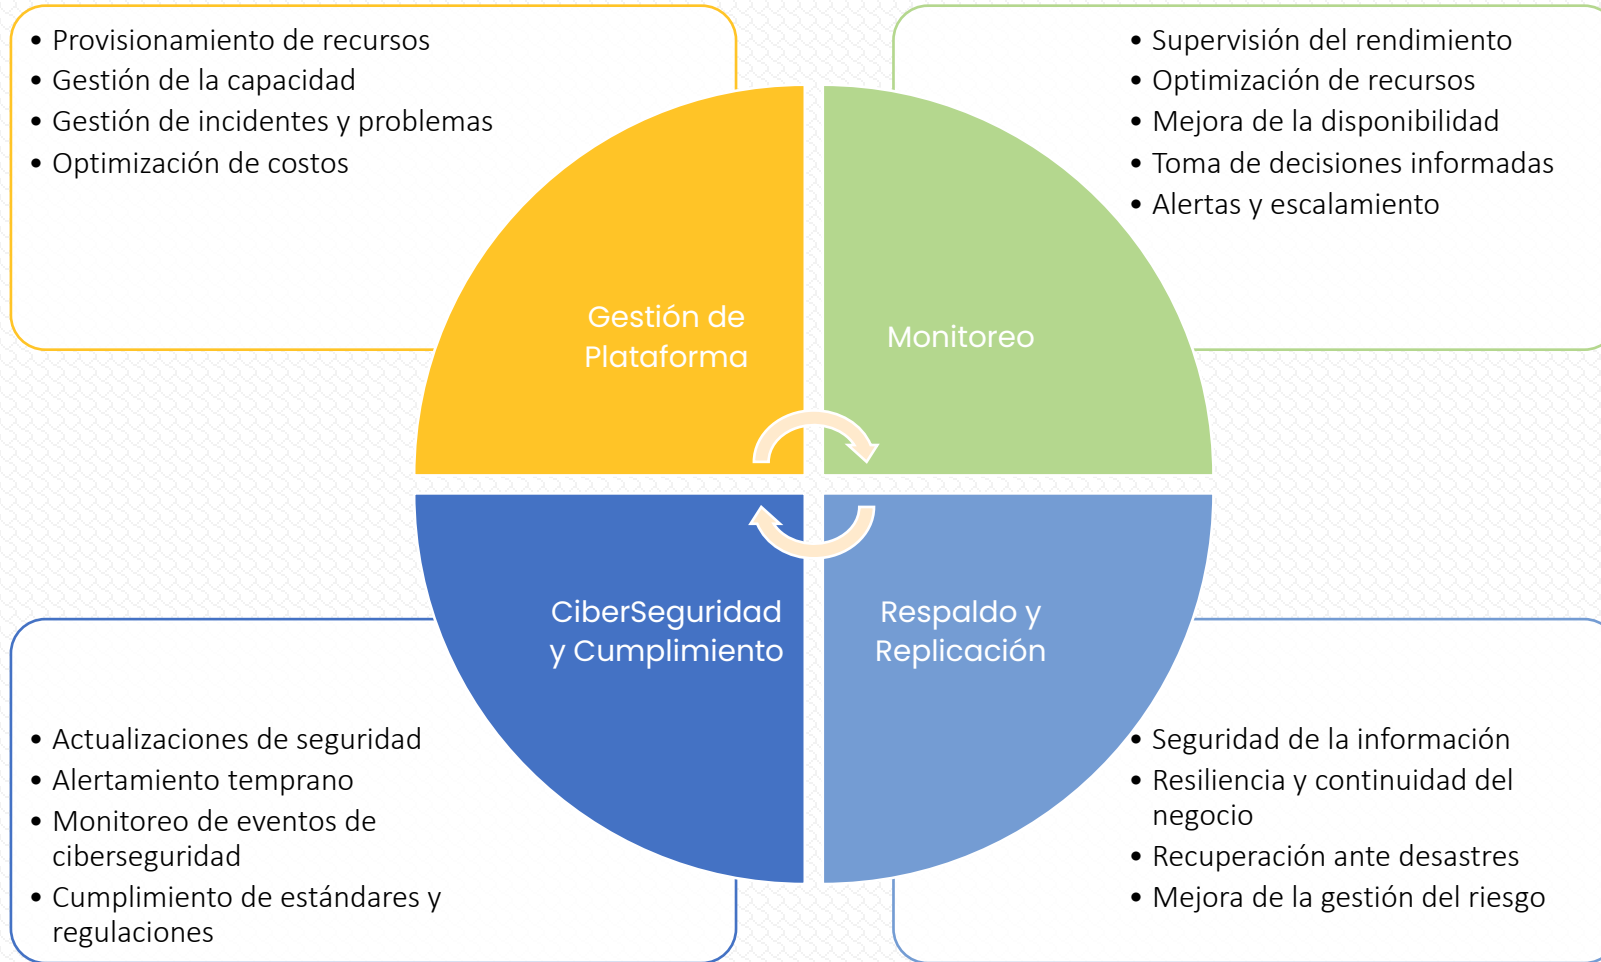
• Provisionamiento de recursos
• Gestión de la capacidad
• Gestión de incidentes y problemas
• Optimización de costos

• Supervisión del rendimiento
• Optimización de recursos
• Mejora de la disponibilidad
• Toma de decisiones informadas
• Alertas y escalamiento

Gestión de Plataforma

Monitoreo

CiberSeguridad y Cumplimiento

Respaldo y Replicación

• Actualizaciones de seguridad
• Alertamiento temprano
• Monitoreo de eventos de ciberseguridad
• Cumplimiento de estándares y regulaciones

• Seguridad de la información
• Resiliencia y continuidad del negocio
• Recuperación ante desastres
• Mejora de la gestión del riesgo